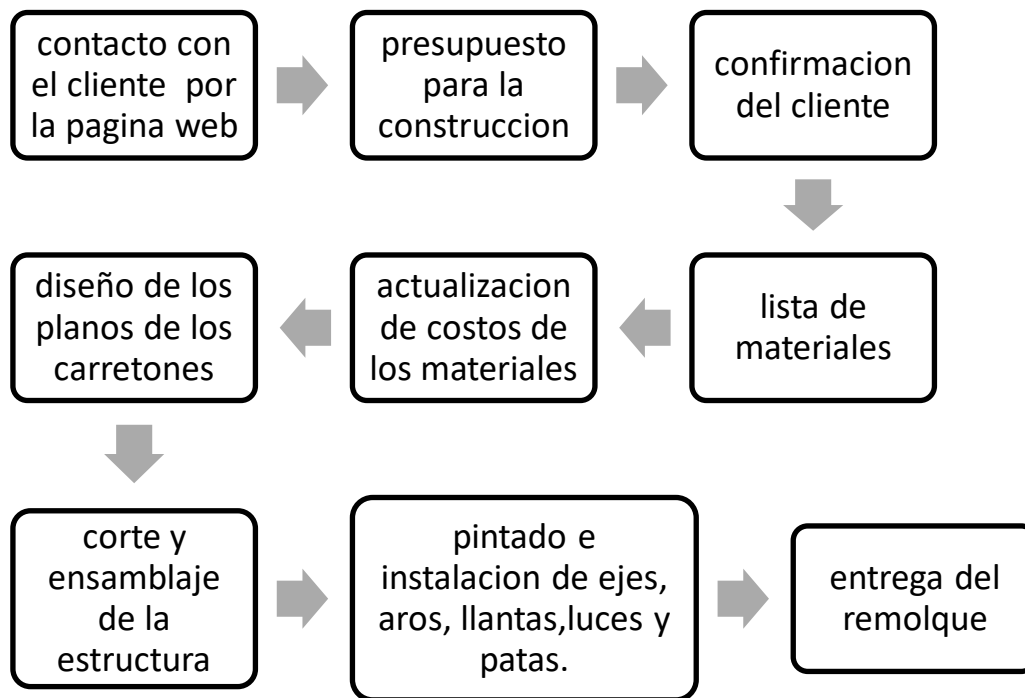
contacto con el cliente  por la pagina web

presupuesto para la construccion

confirmacion del cliente

lista de materiales

actualizacion de costos de los materiales

diseño de los planos de los carretones

corte y ensamblaje de la estructura

pintado e instalacion de ejes, aros, llantas,luces y patas.

entrega del remolque